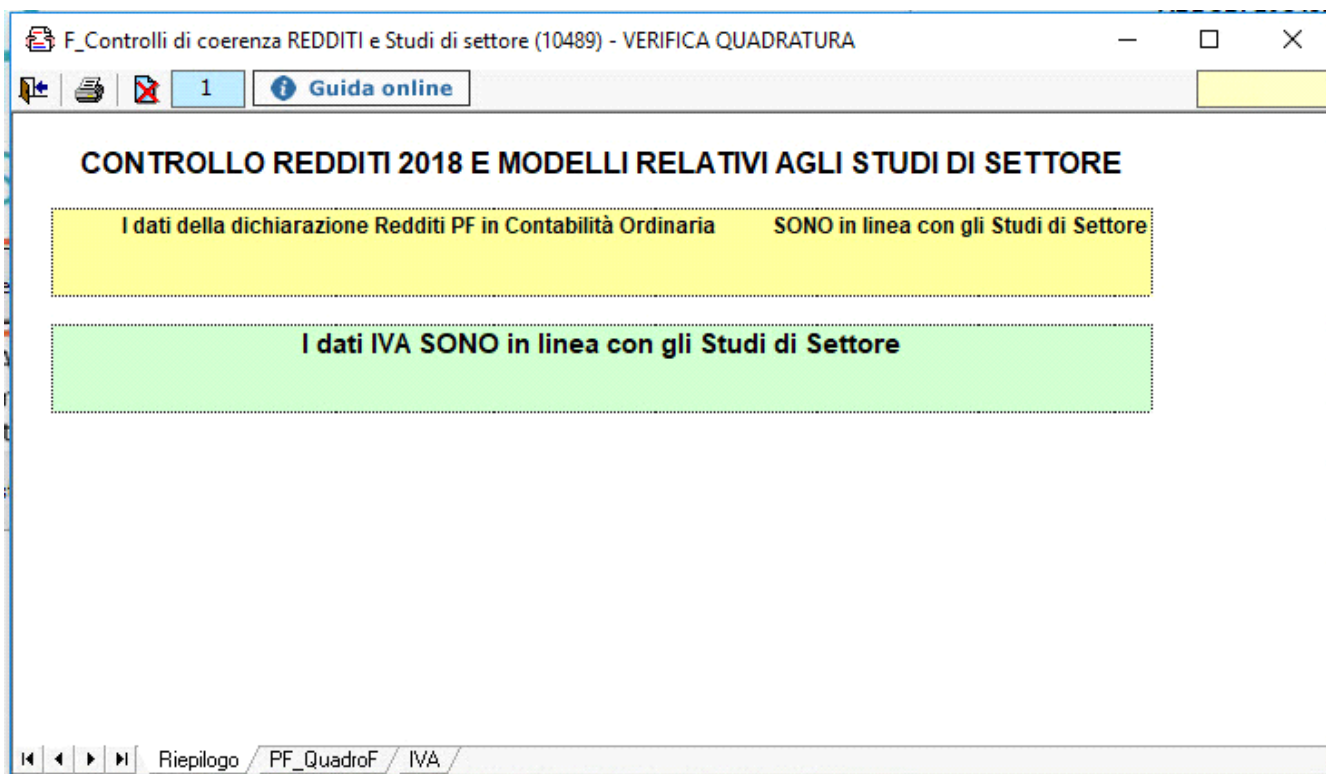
F_Controlli di coerenza REDDITI e Studi di settore (10489) - VERIFICA QUADRATURA

1 Guida online

CONTROLLO REDDITI 2018 E MODELLI RELATIVI AGLI STUDI DI SETTORE

I dati della dichiarazione Redditi PF in Contabilità Ordinaria SONO in linea con gli Studi di Settore

I dati IVA SONO in linea con gli Studi di Settore

Riepilogo PF_QuadroF IVA